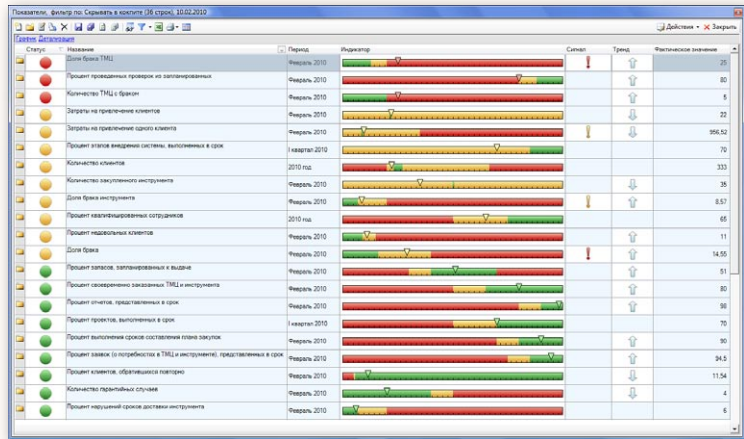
Показатели, фильтр по: Скрывать в кокпите (36 строк), 10.02.2010

Действия ▾ Закрыть

График Детализация

| Статус | Название | Период | Индикатор | Сигнал | Тренд | Фактическое значение |
|---|---|---|---|---|---|---|
| | Доля брака ТМЦ | Февраль 2010 | | ! | | 25 |
| | Процент проведенных проверок из запланированных | Февраль 2010 | | | | 80 |
| | Количество ТМЦ с браком | Февраль 2010 | | | | 5 |
| | Затраты на привлечение клиентов | Февраль 2010 | | | | 22 |
| | Затраты на привлечение одного клиента | Февраль 2010 | | ! | | 956,52 |
| | Процент этапов внедрения системы, выполняемых в срок | I квартал 2010 | | | | 70 |
| | Количество клиентов | 2010 год | | | | 333 |
| | Количество закупленного инструмента | Февраль 2010 | | | | 35 |
| | Доля брака инструмента | Февраль 2010 | | ! | | 8,57 |
| | Процент квалифицированных сотрудников | 2010 год | | | | 65 |
| | Процент недовольных клиентов | Февраль 2010 | | | | 11 |
| | Доля брака | Февраль 2010 | | ! | | 14,55 |
| | Процент запасов, запланированных к выдаче | Февраль 2010 | | | | 51 |
| | Процент своевременно заказанных ТМЦ и инструмента | Февраль 2010 | | | | 80 |
| | Процент отчетов, представленных в срок | Февраль 2010 | | | | 98 |
| | Процент проектов, выполненных в срок | I квартал 2010 | | | | 70 |
| | Процент выполнения сроков составления плана закупок | Февраль 2010 | | | | 90 |
| | Процент заявок (о потребностях в ТМЦ и инструменте), представленных в срок | Февраль 2010 | | | | 94,5 |
| | Процент клиентов, обратившихся повторно | Февраль 2010 | | | | 11,54 |
| | Количество гарантийных случаев | Февраль 2010 | | | | 4 |
| | Процент нарушений сроков доставки инструмента | Февраль 2010 | | | | 6 |